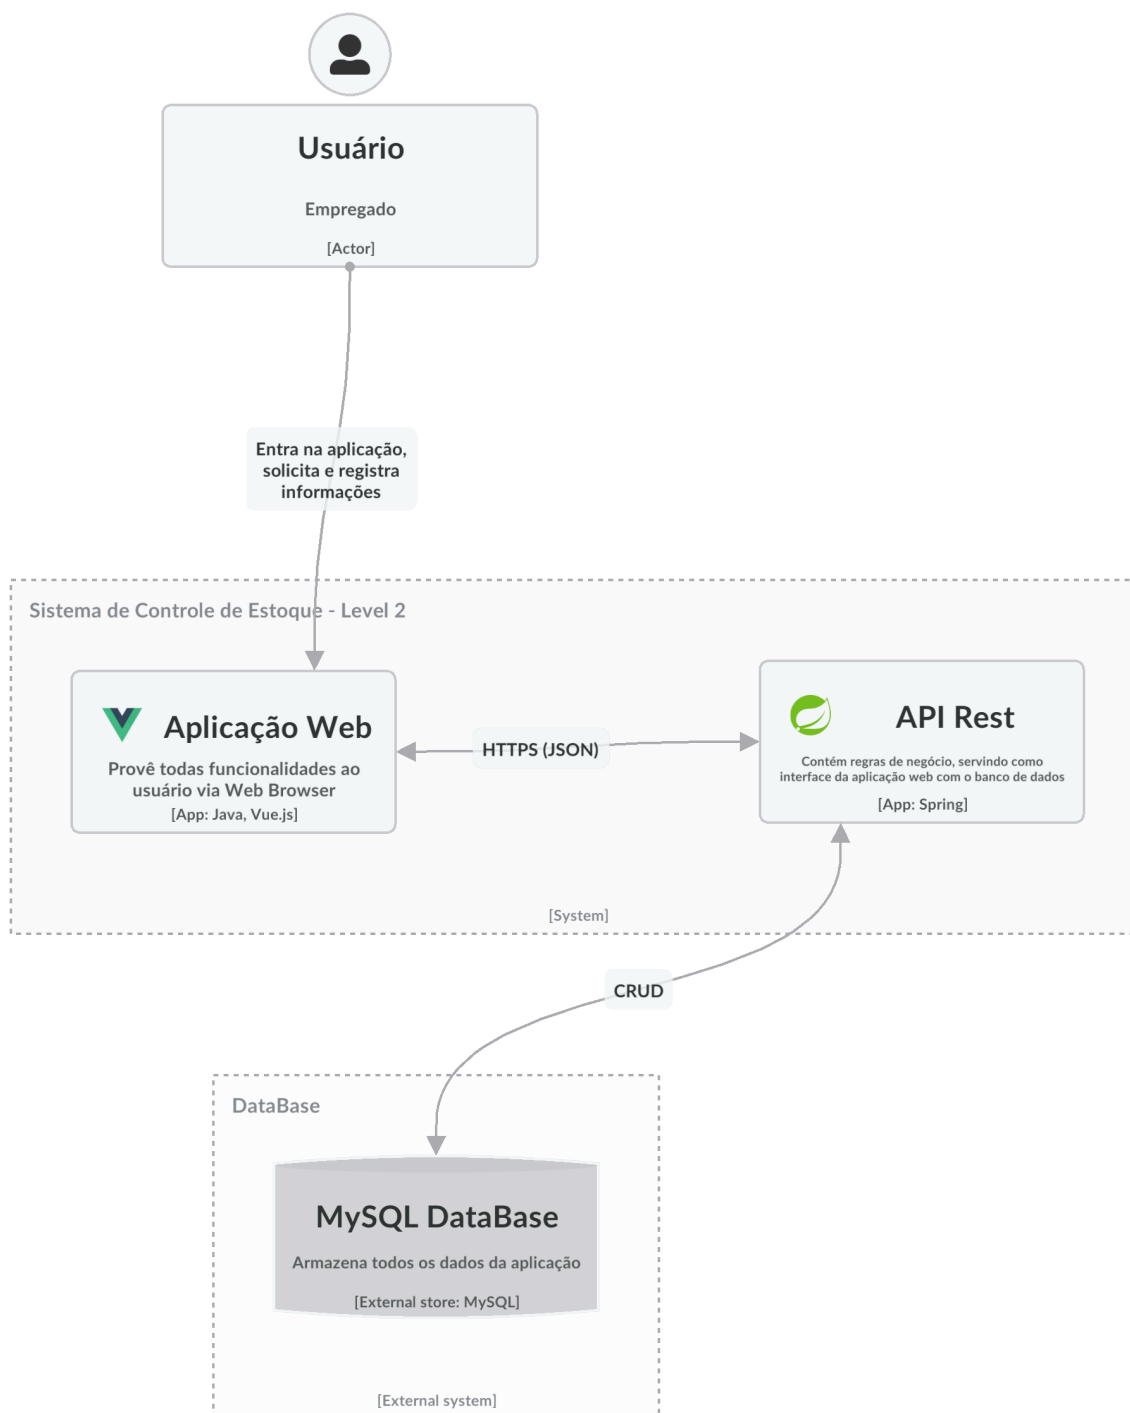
Usuário

Empregado

[Actor]

Entra na aplicação, solicita e registra informações

Sistema de Controle de Estoque - Level 2

Aplicação Web

Provê todas funcionalidades ao usuário via Web Browser

[App: Java, Vue.js]

HTTPS (JSON)

API Rest

Contém regras de negócio, servindo como interface da aplicação web com o banco de dados

[App: Spring]

[System]

CRUD

DataBase

MySQL DataBase

Armazena todos os dados da aplicação

[External store: MySQL]

[External system]